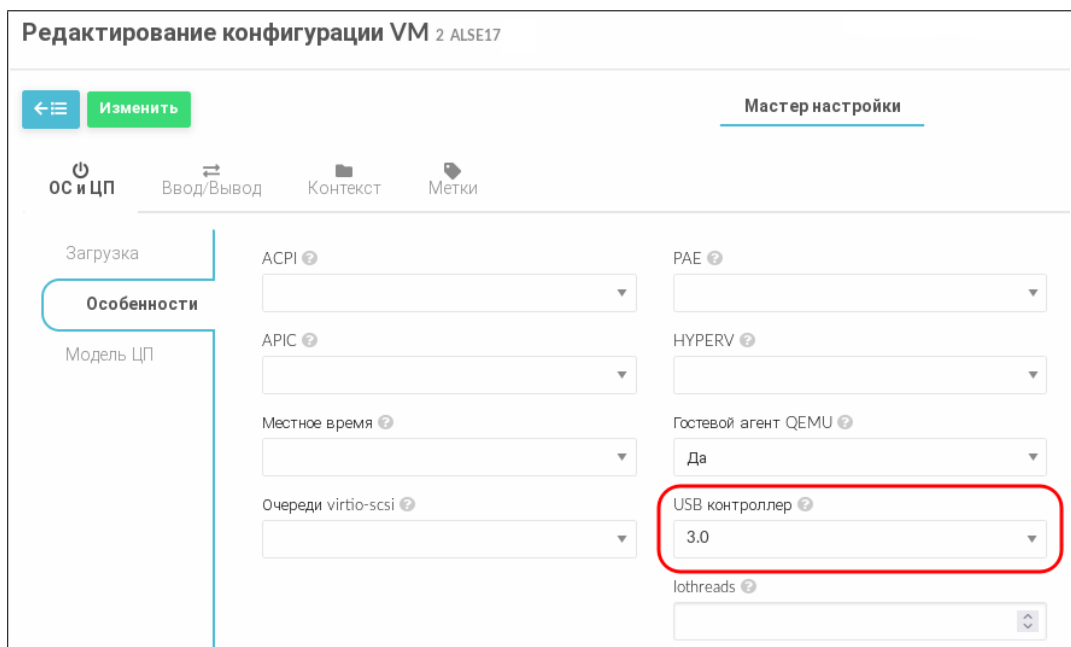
Редактирование конфигурации VM 2 ALSE17

Изменить

Мастер настройки

ОС и ЦП

Ввод/Вывод

Контекст

Метки

Загрузка

Особенности

Модель ЦП

ACPI

PAE

APIC

HYPERV

Местное время

Гостевой агент QEMU

Да

Очереди virtio-scsi

USB контроллер

3.0

Iothreads